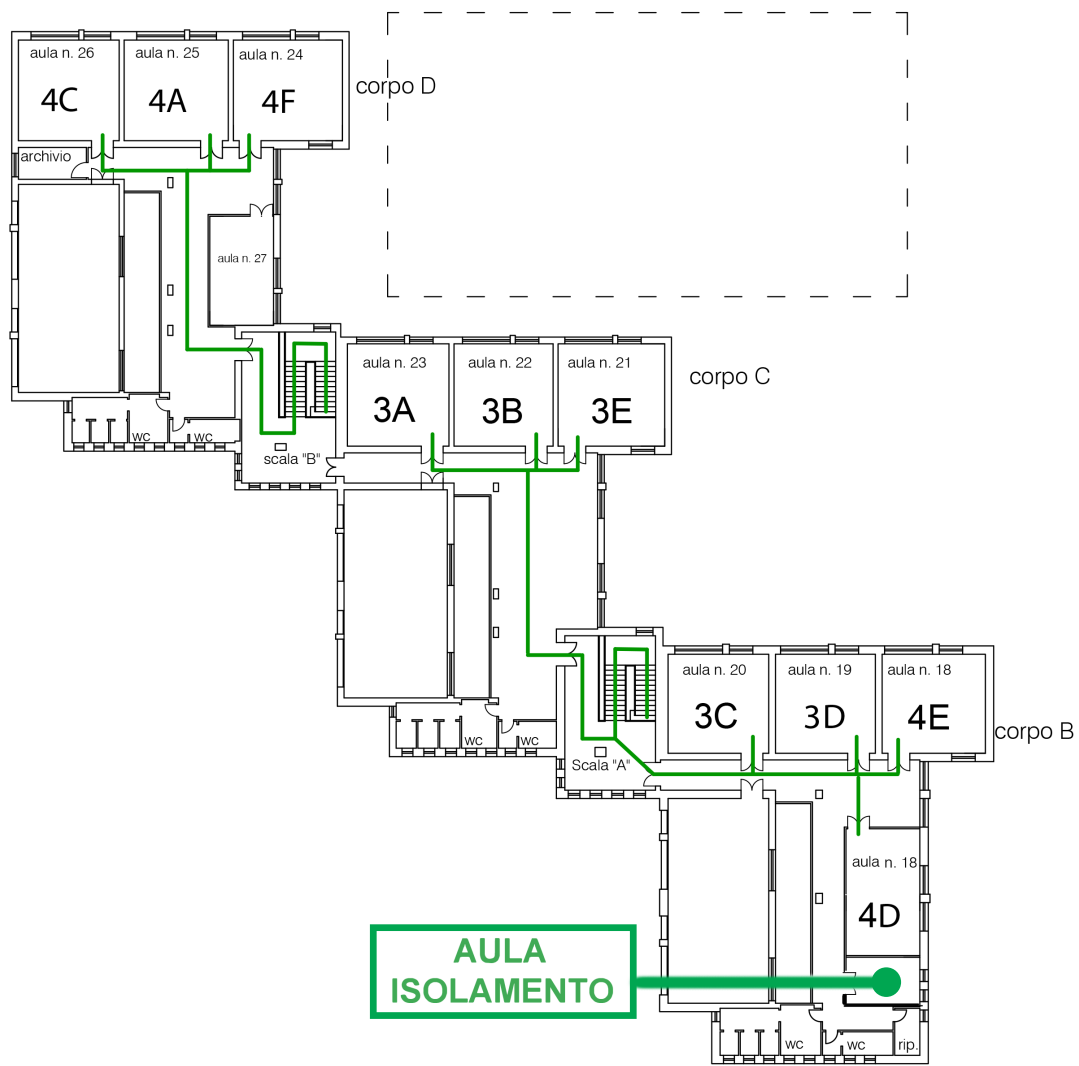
aula n. 26
4C
aula n. 25
4A
aula n. 24
4F
corpo D
archivio
aula n. 27
wc
wc
scala "B"
aula n. 23
3A
aula n. 22
3B
aula n. 21
3E
corpo C
aula n. 20
3C
aula n. 19
3D
aula n. 18
4E
corpo B
wc
wc
Scala "A"
aula n. 18
4D
AULA ISOLAMENTO
wc
wc
rip.